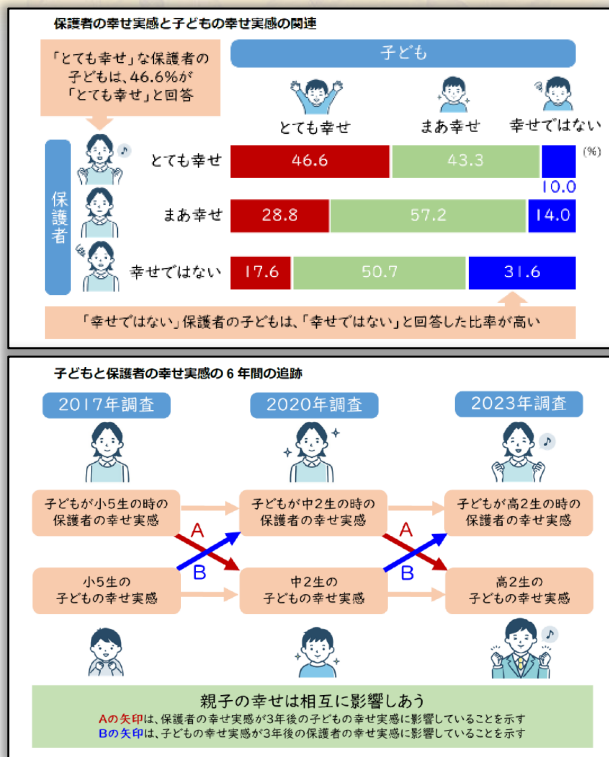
保護者の幸せ実感と子どもの幸せ実感の関連

「とても幸せ」な保護者の子どもは、46.6%が「とても幸せ」と回答

子ども

とても幸せ　まあ幸せ　幸せではない

(%)

保護者

| | とても幸せ | まあ幸せ | 幸せではない |
|---|---|---|---|
| とても幸せ | 46.6 | 43.3 | 10.0 |
| まあ幸せ | 28.8 | 57.2 | 14.0 |
| 幸せではない | 17.6 | 50.7 | 31.6 |

「幸せではない」保護者の子どもは、「幸せではない」と回答した比率が高い

子どもと保護者の幸せ実感の6年間の追跡

2017年調査　2020年調査　2023年調査

子どもが小5生の時の保護者の幸せ実感

子どもが中2生の時の保護者の幸せ実感

子どもが高2生の時の保護者の幸せ実感

A　B　A　B

小5生の子どもの幸せ実感

中2生の子どもの幸せ実感

高2生の子どもの幸せ実感

親子の幸せは相互に影響しあう

Aの矢印は、保護者の幸せ実感が3年後の子どもの幸せ実感に影響していることを示す
Bの矢印は、子どもの幸せ実感が3年後の保護者の幸せ実感に影響していることを示す